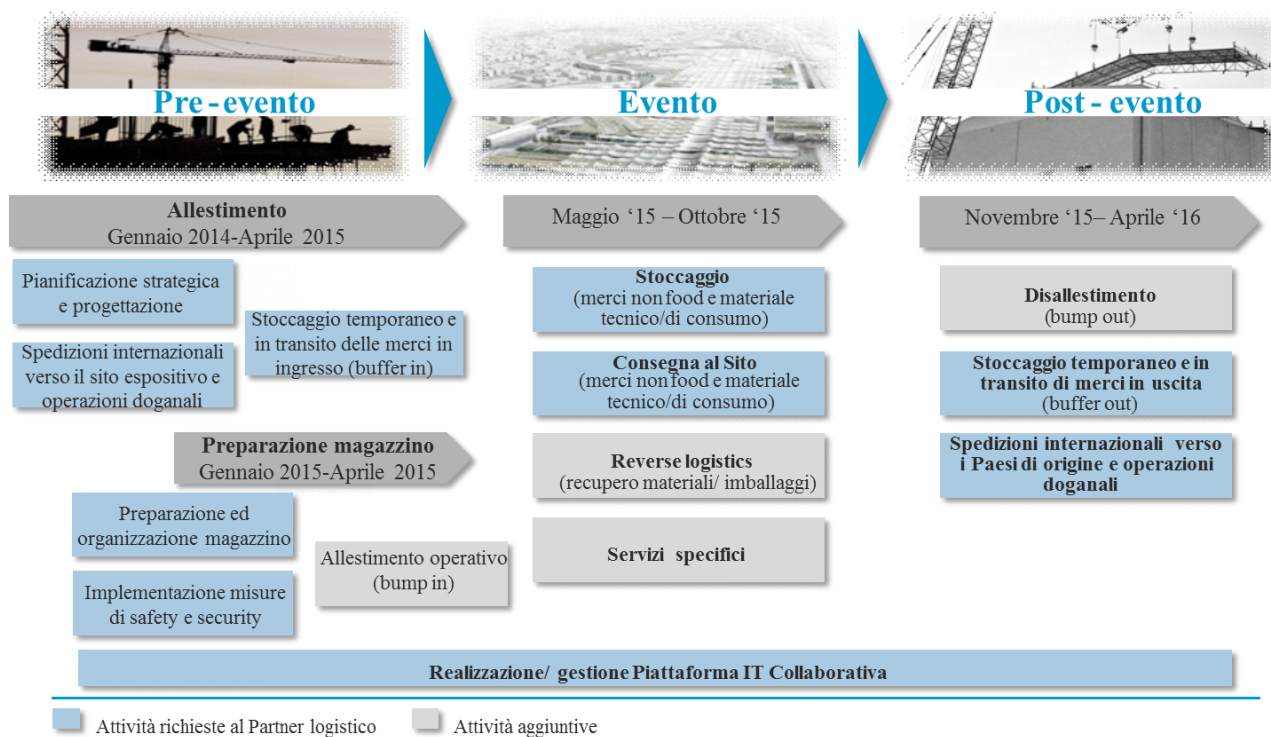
Pre - evento

Evento

Post - evento

Allestimento
Gennaio 2014-Aprile 2015

Pianificazione strategica e progettazione

Stoccaggio temporaneo e in transito delle merci in ingresso (buffer in)

Spedizioni internazionali verso il sito espositivo e operazioni doganali

Preparazione magazzino
Gennaio 2015-Aprile 2015

Preparazione ed organizzazione magazzino

Allestimento operativo (bump in)

Implementazione misure di safety e security

Maggio '15 – Ottobre '15

Stoccaggio
(merci non food e materiale tecnico/di consumo)

Consegna al Sito
(merci non food e materiale tecnico/di consumo)

Reverse logistics
(recupero materiali/ imballaggi)

Servizi specifici

Novembre '15– Aprile '16

Disallestimento
(bump out)

Stoccaggio temporaneo e in transito di merci in uscita
(buffer out)

Spedizioni internazionali verso i Paesi di origine e operazioni doganali

Realizzazione/ gestione Piattaforma IT Collaborativa

Attività richieste al Partner logistico

Attività aggiuntive